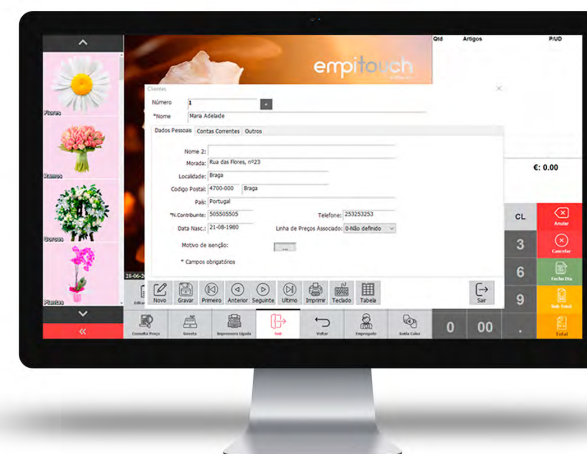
Flores
Ramos
Coroas
Plantas
empitouch
Qtd Artigos P/UD
€: 0.00
Clientes
Número 1
*Nome Maria Adelaide
Dados Pessoais Contas Correntes Outros
Nome 2:
Morada: Rua das Flores, nº23
Localidade: Braga
Codigo Postal: 4700-000 Braga
País: Portugal
*N.Contribuinte: 505505505
Telefone: 253253253
Data Nasc.: 21-08-1980
Linha de Preços Associado: 0-Não definido
Motivo de Isenção:
* Campos obrigatórios
Novo Gravar Primeiro Anterior Seguinte Ultimo Imprimir Teclado Tabela Sair
CL
Anular
3
Cancelar
6
Fechar
9
Sub-Total
0 00 .
Total
Consulta Preço Guarda Impressora Ligada Sair Voltar Empregado Gaveta
28-06